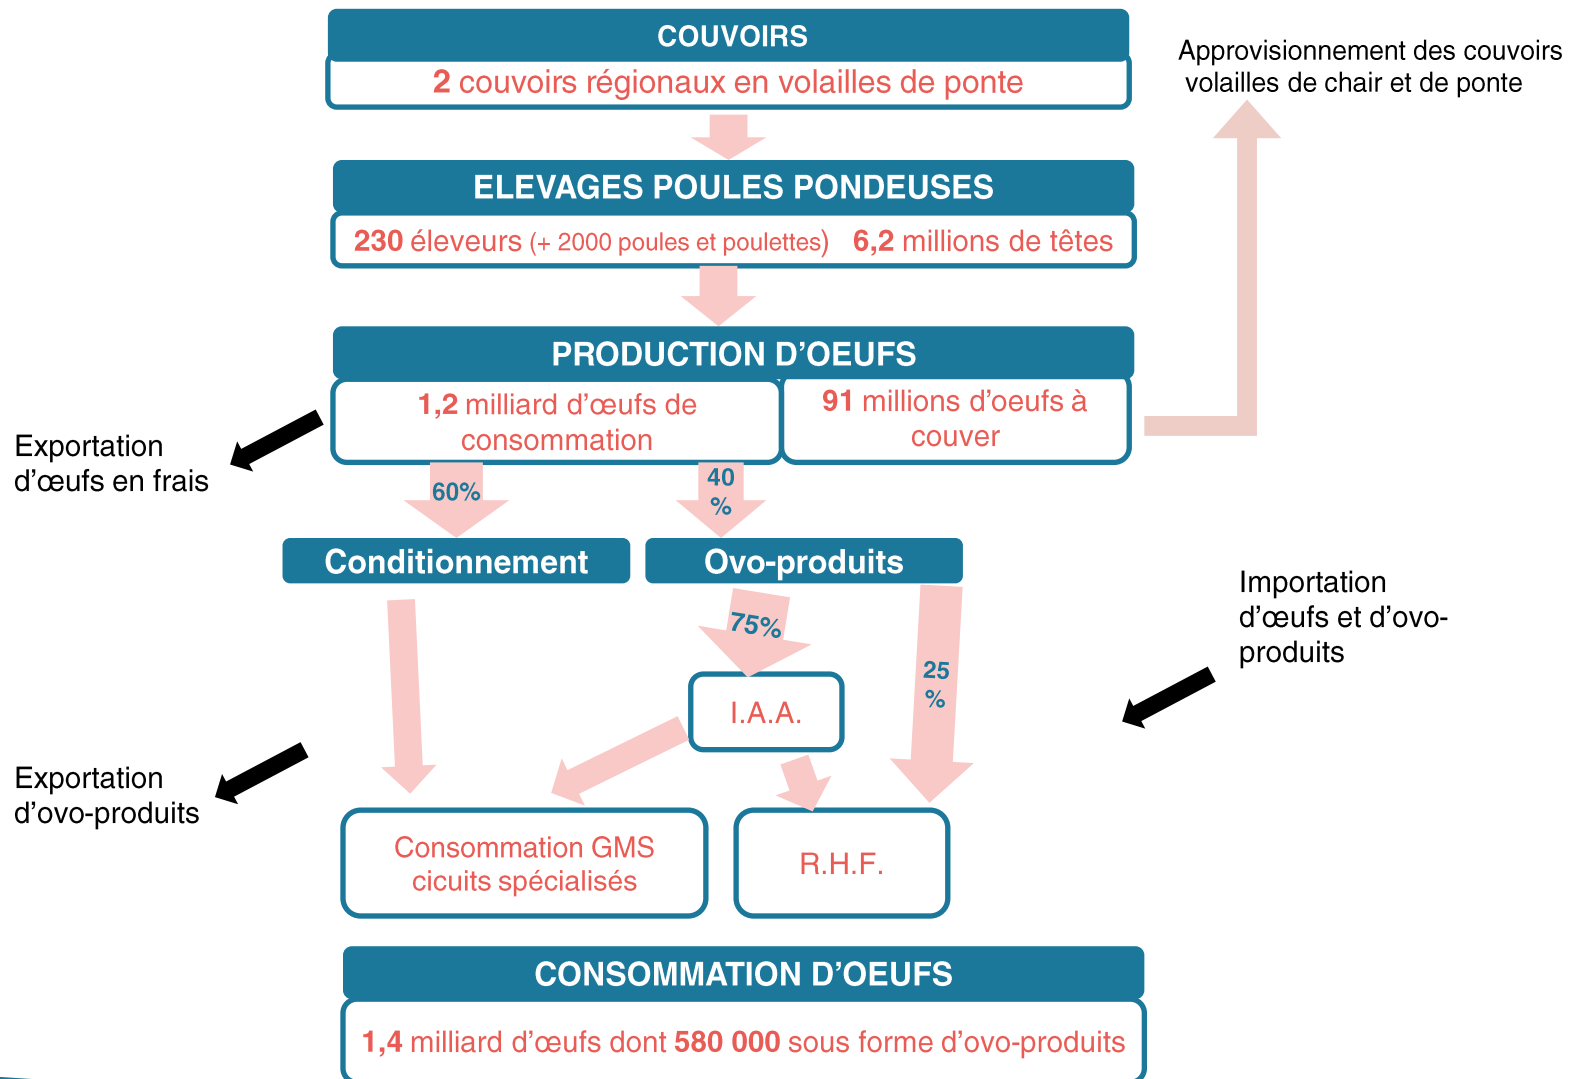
COUVOIRS
2 couvoirs régionaux en volailles de ponte

Approvisionnement des couvoirs volailles de chair et de ponte

ELEVAGES POULES PONDEUSES
230 éleveurs (+ 2000 poules et poulettes) 6,2 millions de têtes

PRODUCTION D’OEUFS
1,2 milliard d’œufs de consommation
91 millions d’oeufs à couver

Exportation d’œufs en frais

60%
40 %

Conditionnement
Ovo-produits

75%
25 %

Importation d’œufs et d’ovo-produits

I.A.A.

Exportation d’ovo-produits

Consommation GMS cicuits spécialisés
R.H.F.

CONSOMMATION D’OEUFS
1,4 milliard d’œufs dont 580 000 sous forme d’ovo-produits